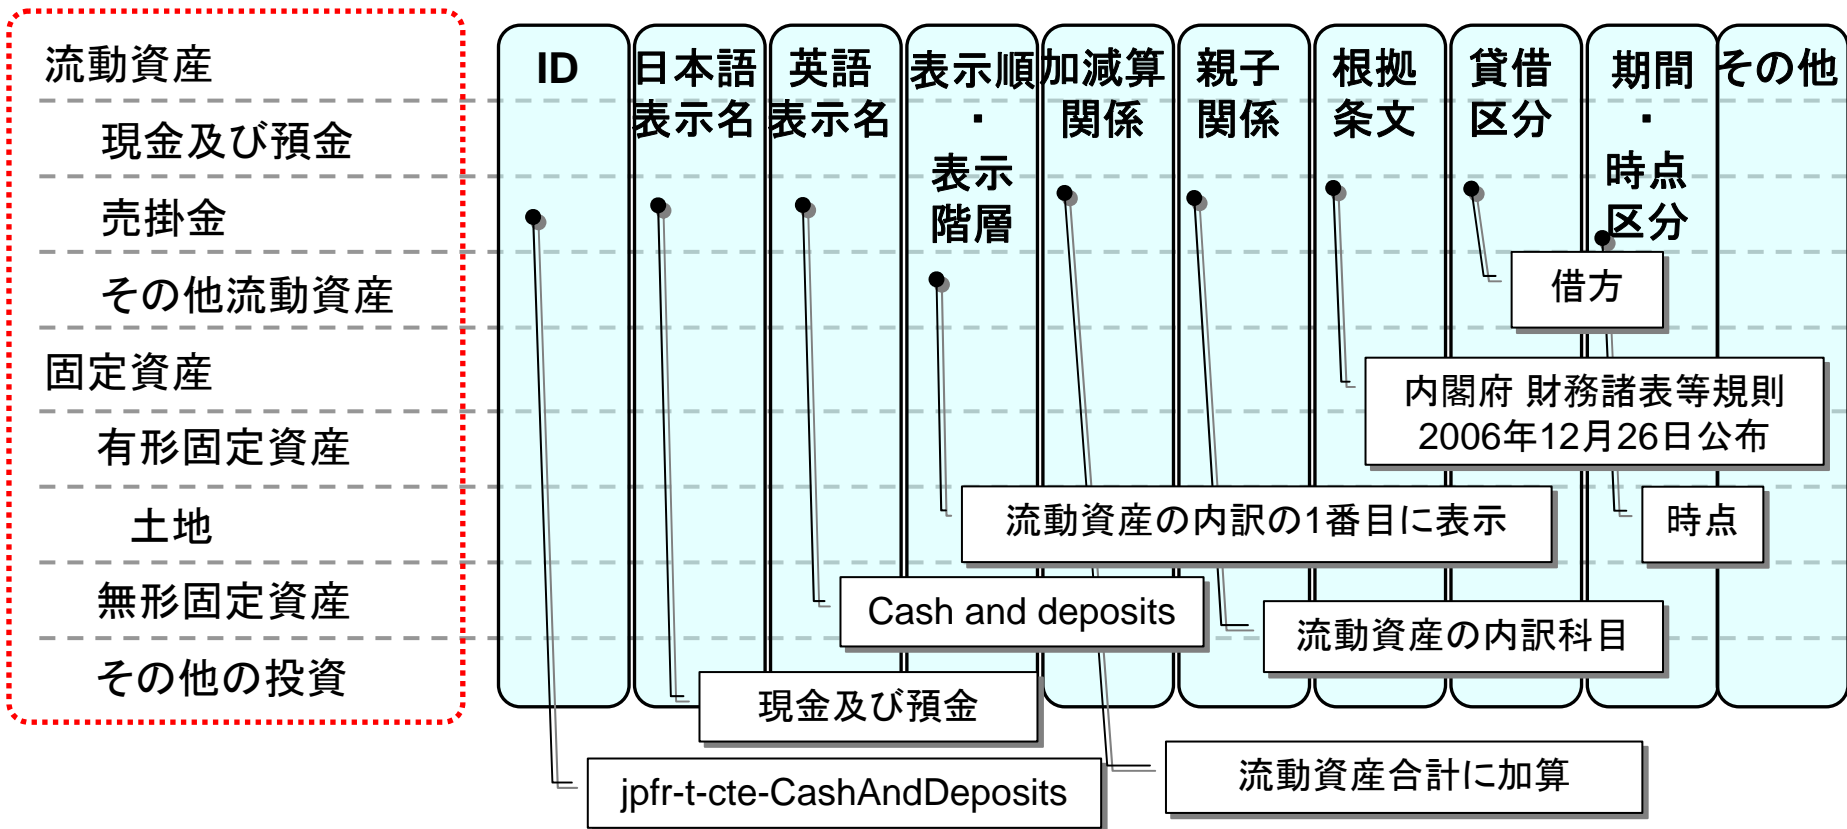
流動資産
現金及び預金
売掛金
その他流動資産
固定資産
有形固定資産
土地
無形固定資産
その他の投資

ID
日本語表示名
英語表示名
表示順・表示階層
加減算関係
親子関係
根拠条文
貸借区分
期間・時点区分
その他

借方
内閣府 財務諸表等規則 2006年12月26日公布
時点
流動資産の内訳の1番目に表示
Cash and deposits
流動資産の内訳科目
現金及び預金
流動資産合計に加算
jpfr-t-cte-CashAndDeposits